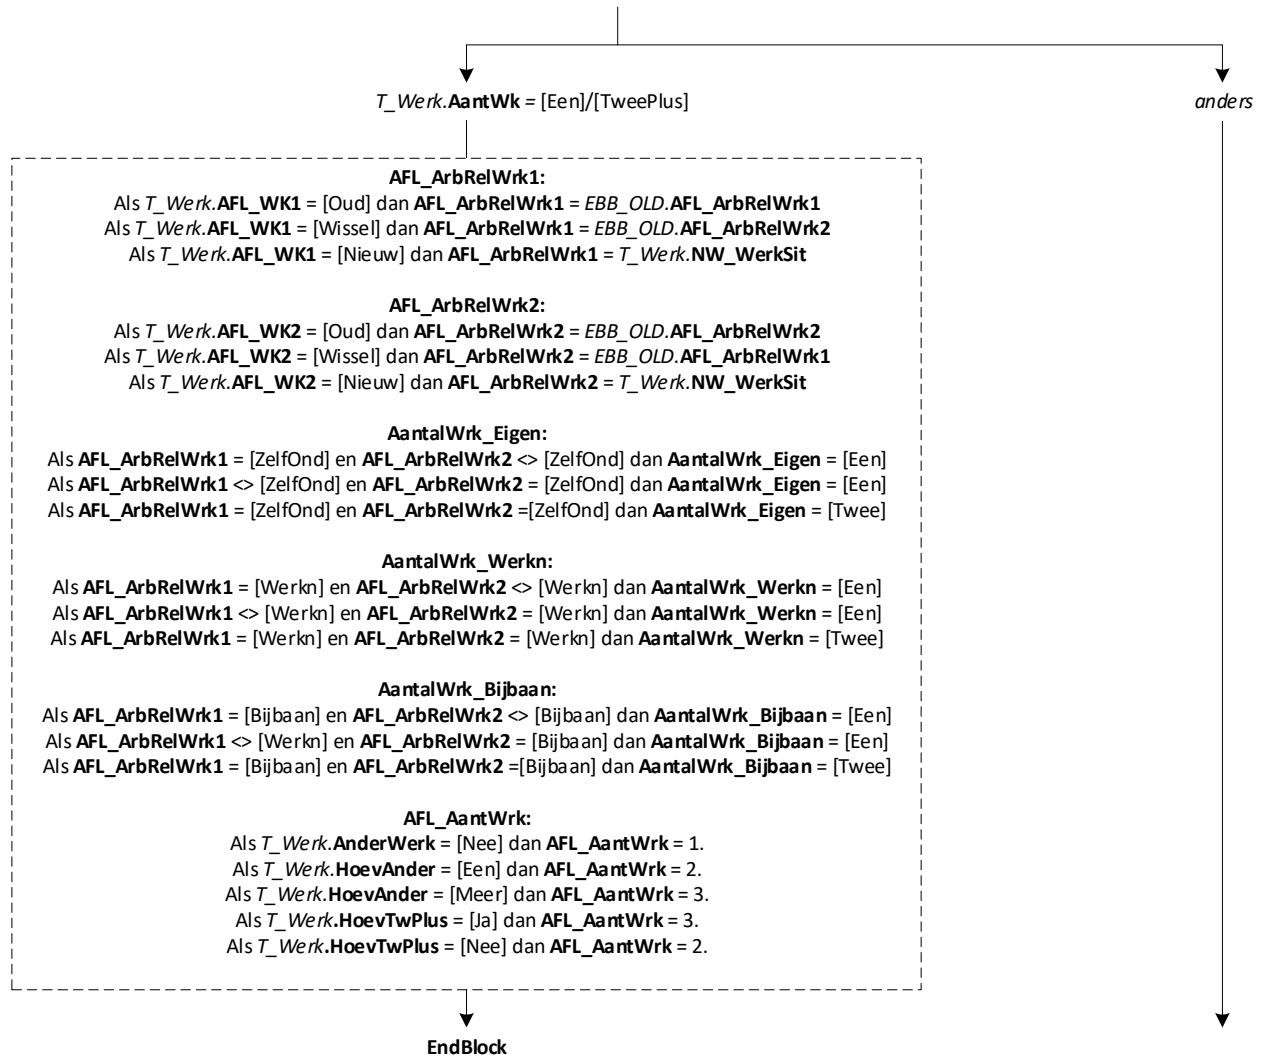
T_Werk.AantWk = [Een]/[TweePlus]

anders

AFL_ArbRelWrk1:
Als T_Werk.AFL_WK1 = [Oud] dan AFL_ArbRelWrk1 = EBB_OLD.AFL_ArbRelWrk1
Als T_Werk.AFL_WK1 = [Wissel] dan AFL_ArbRelWrk1 = EBB_OLD.AFL_ArbRelWrk2
Als T_Werk.AFL_WK1 = [Nieuw] dan AFL_ArbRelWrk1 = T_Werk.NW_WerkSit

AFL_ArbRelWrk2:
Als T_Werk.AFL_WK2 = [Oud] dan AFL_ArbRelWrk2 = EBB_OLD.AFL_ArbRelWrk2
Als T_Werk.AFL_WK2 = [Wissel] dan AFL_ArbRelWrk2 = EBB_OLD.AFL_ArbRelWrk1
Als T_Werk.AFL_WK2 = [Nieuw] dan AFL_ArbRelWrk2 = T_Werk.NW_WerkSit

AantalWrk_Eigen:
Als AFL_ArbRelWrk1 = [ZelfOnd] en AFL_ArbRelWrk2 <> [ZelfOnd] dan AantalWrk_Eigen = [Een]
Als AFL_ArbRelWrk1 <> [ZelfOnd] en AFL_ArbRelWrk2 = [ZelfOnd] dan AantalWrk_Eigen = [Een]
Als AFL_ArbRelWrk1 = [ZelfOnd] en AFL_ArbRelWrk2 =[ZelfOnd] dan AantalWrk_Eigen = [Twee]

AantalWrk_Werkn:
Als AFL_ArbRelWrk1 = [Werkn] en AFL_ArbRelWrk2 <> [Werkn] dan AantalWrk_Werkn = [Een]
Als AFL_ArbRelWrk1 <> [Werkn] en AFL_ArbRelWrk2 = [Werkn] dan AantalWrk_Werkn = [Een]
Als AFL_ArbRelWrk1 = [Werkn] en AFL_ArbRelWrk2 = [Werkn] dan AantalWrk_Werkn = [Twee]

AantalWrk_Bijbaan:
Als AFL_ArbRelWrk1 = [Bijbaan] en AFL_ArbRelWrk2 <> [Bijbaan] dan AantalWrk_Bijbaan = [Een]
Als AFL_ArbRelWrk1 <> [Werkn] en AFL_ArbRelWrk2 = [Bijbaan] dan AantalWrk_Bijbaan = [Een]
Als AFL_ArbRelWrk1 = [Bijbaan] en AFL_ArbRelWrk2 =[Bijbaan] dan AantalWrk_Bijbaan = [Twee]

AFL_AantWrk:
Als T_Werk.AnderWerk = [Nee] dan AFL_AantWrk = 1.
Als T_Werk.HoevAnder = [Een] dan AFL_AantWrk = 2.
Als T_Werk.HoevAnder = [Meer] dan AFL_AantWrk = 3.
Als T_Werk.HoevTwPlus = [Ja] dan AFL_AantWrk = 3.
Als T_Werk.HoevTwPlus = [Nee] dan AFL_AantWrk = 2.

EndBlock